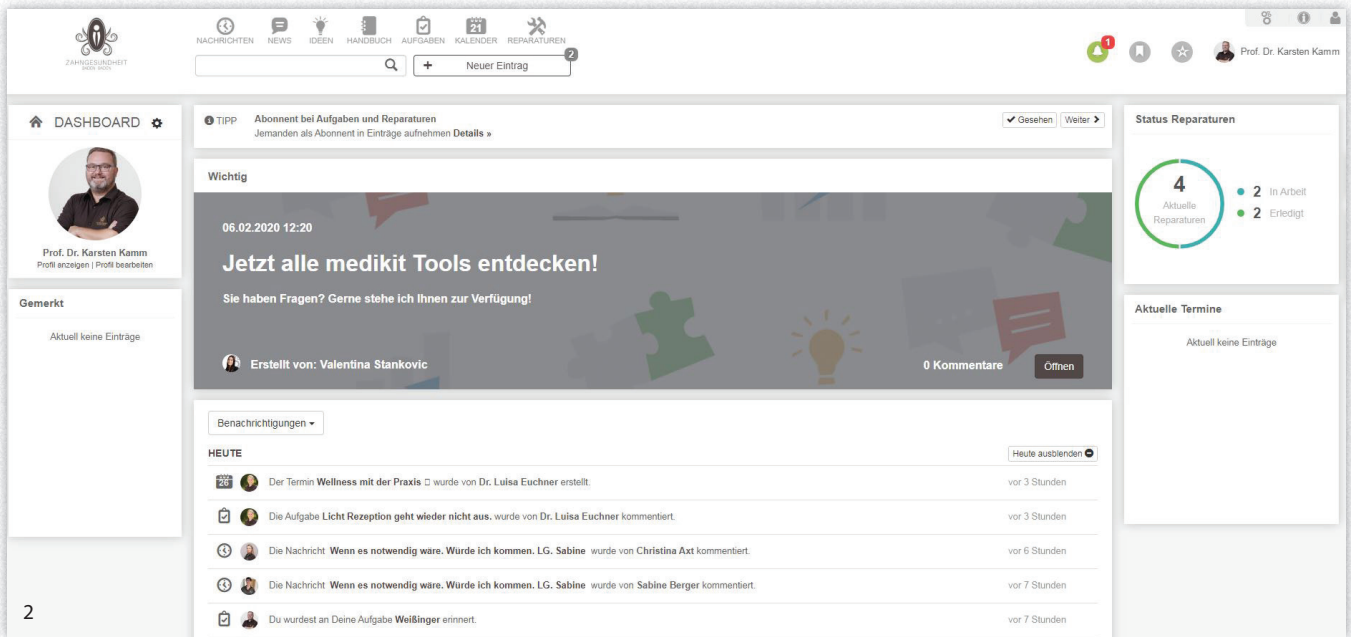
ZAHNGESUNDHEIT

NACHRICHTEN NEWS IDEEN HANDBUCH AUFGABEN KALENDER REPARATUREN

21

+ Neuer Eintrag 2

1

Prof. Dr. Karsten Kamm

DASHBOARD

Prof. Dr. Karsten Kamm
Profil anzeigen | Profil bearbeiten

Gemerkt

Aktuell keine Einträge

TIPP Abonnent bei Aufgaben und Reparaturen
Jemanden als Abonnent in Einträge aufnehmen Details »

Gesehen Weiter

Wichtig

06.02.2020 12:20

Jetzt alle medikit Tools entdecken!

Sie haben Fragen? Gerne stehe ich Ihnen zur Verfügung!

Erstellt von: Valentina Stankovic

0 Kommentare

Öffnen

Benachrichtigungen

HEUTE

Heute ausblenden

26 Der Termin Wellness mit der Praxis wurde von Dr. Luisa Euchner erstellt. vor 3 Stunden

Die Aufgabe Licht Rezeption geht wieder nicht aus. wurde von Dr. Luisa Euchner kommentiert. vor 3 Stunden

Die Nachricht Wenn es notwendig wäre. Würde ich kommen. LG. Sabine wurde von Christina Axt kommentiert. vor 6 Stunden

Die Nachricht Wenn es notwendig wäre. Würde ich kommen. LG. Sabine wurde von Sabine Berger kommentiert. vor 7 Stunden

Du wurdest an Deine Aufgabe Weißinger erinnert. vor 7 Stunden

Status Reparaturen

4
Aktuelle Reparaturen

2 In Arbeit
2 Erledigt

Aktuelle Termine

Aktuell keine Einträge

2